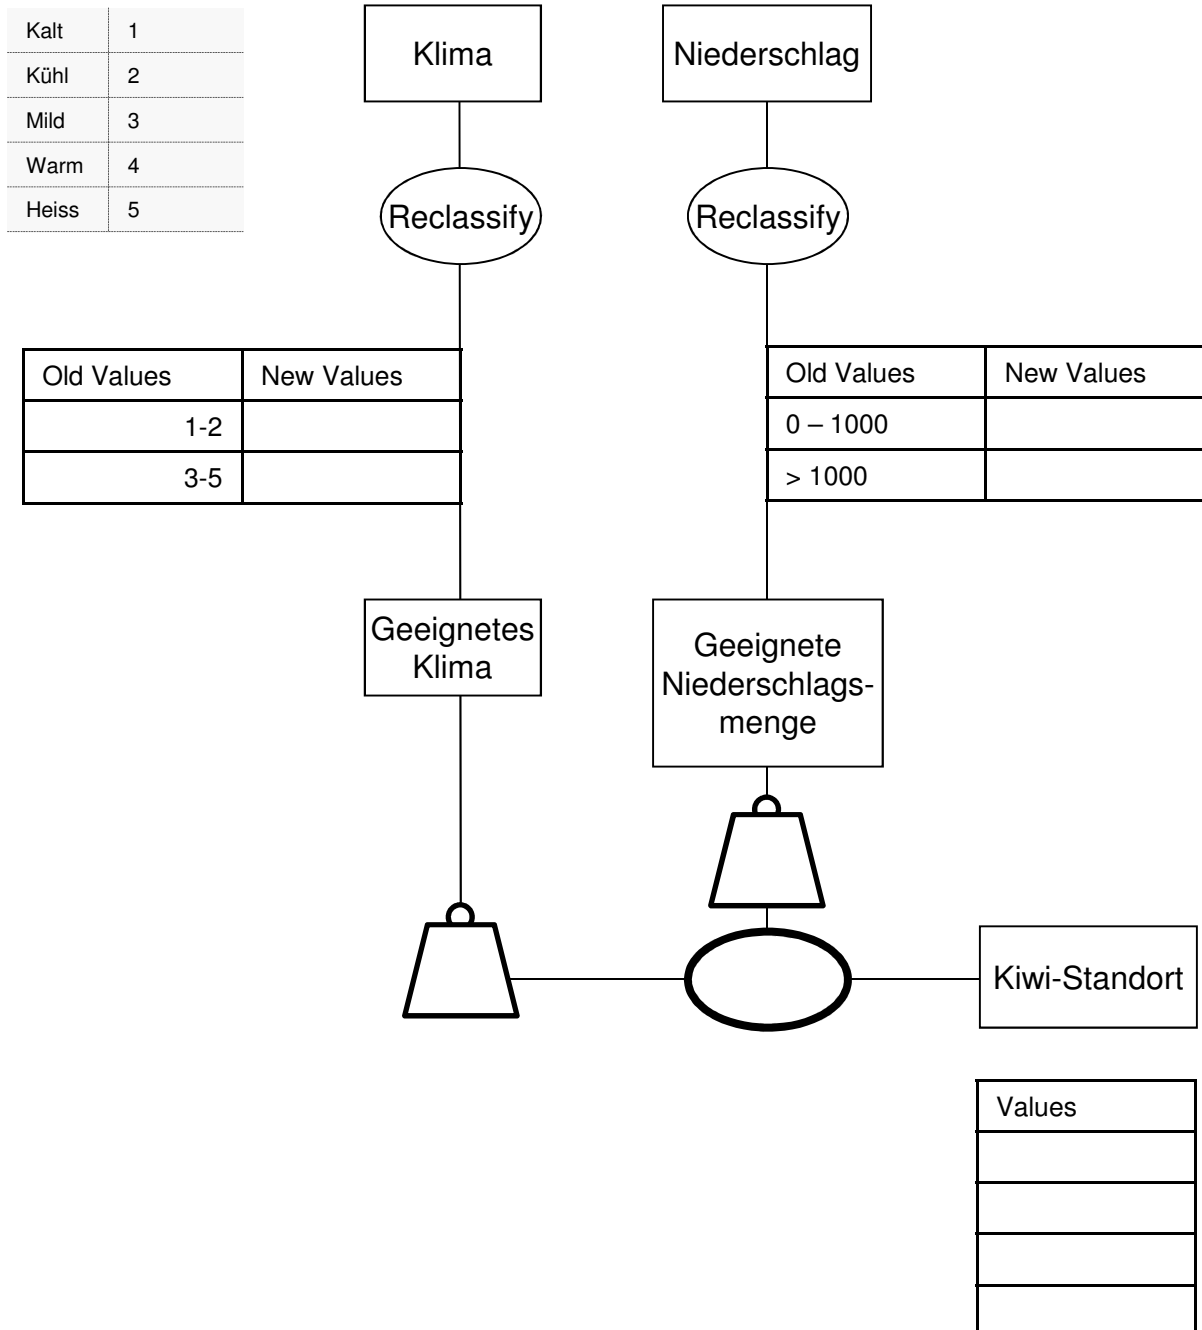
| | |
|---|---|
| Kalt | 1 |
| Kühl | 2 |
| Mild | 3 |
| Warm | 4 |
| Heiss | 5 |

Klima

Reclassify

| Old Values | New Values |
|---|---|
| 1-2 | |
| 3-5 | |

Geeignetes Klima

Niederschlag

Reclassify

| Old Values | New Values |
|---|---|
| 0 – 1000 | |
| > 1000 | |

Geeignete Niederschlagsmenge

Kiwi-Standort

| Values |
|---|
| |
| |
| |
| |